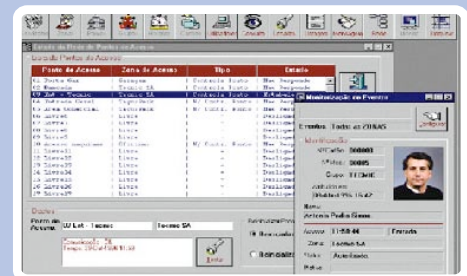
Estado da Rede de Pontos de Acesso

Lista de Pontos de Acesso

| Ponto de Acesso | Zona de Acesso | Tipo | Estado |
|---|---|---|---|
| 01 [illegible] | Garagem | Controle Ponto | Não Designado |
| 02 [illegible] | Tecmo SA | Controle Ponto | Não Designado |
| 03 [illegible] - Tecmo | Tecmo SA | Controle Ponto | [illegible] |
| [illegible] | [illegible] | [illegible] | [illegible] |

Dados

Ponto de Acesso: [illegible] - Tecmo

Tecmo SA

Monitorização de Eventos

Eventos: Todas as ZONAS

Identificação

Nome: Antonio Pedro Gama

Acesso: 11:58:44 Entrada

Zona: Tecmo SA

Autorizado